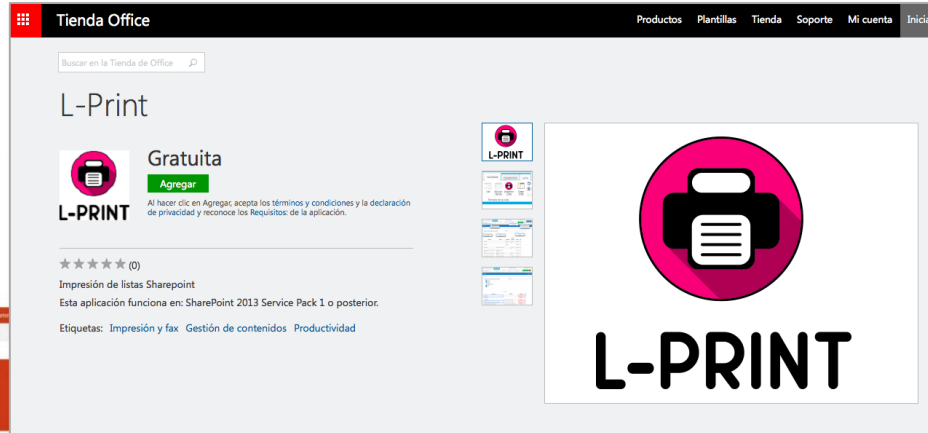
Tienda Office

Productos Plantillas Tienda Soporte Mi cuenta Inicia

Buscar en la Tienda de Office

L-Print

L-PRINT

Gratuita

Agregar

Al hacer clic en Agregar, acepta los términos y condiciones y la declaración de privacidad y reconoce los Requisitos: de la aplicación.

(0)

Impresión de listas Sharepoint

Esta aplicación funciona en: SharePoint 2013 Service Pack 1 o posterior.

Etiquetas: Impresión y fax Gestión de contenidos Productividad

L-PRINT

L-PRINT